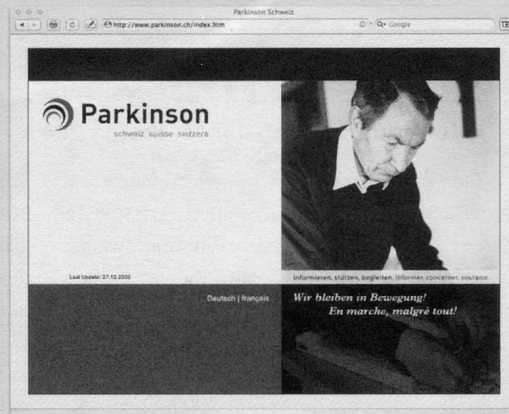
Parkinson Schweiz

http://www.parkinson.ch/index.htm

Q- Google

Parkinson
schweiz suisse svizzera

Last Update: 27.12.2000

Informieren, stützen, begleiten. Informer, concerner, soutenir.

Deutsch | français

Wir bleiben in Bewegung!
En marche, malgré tout!